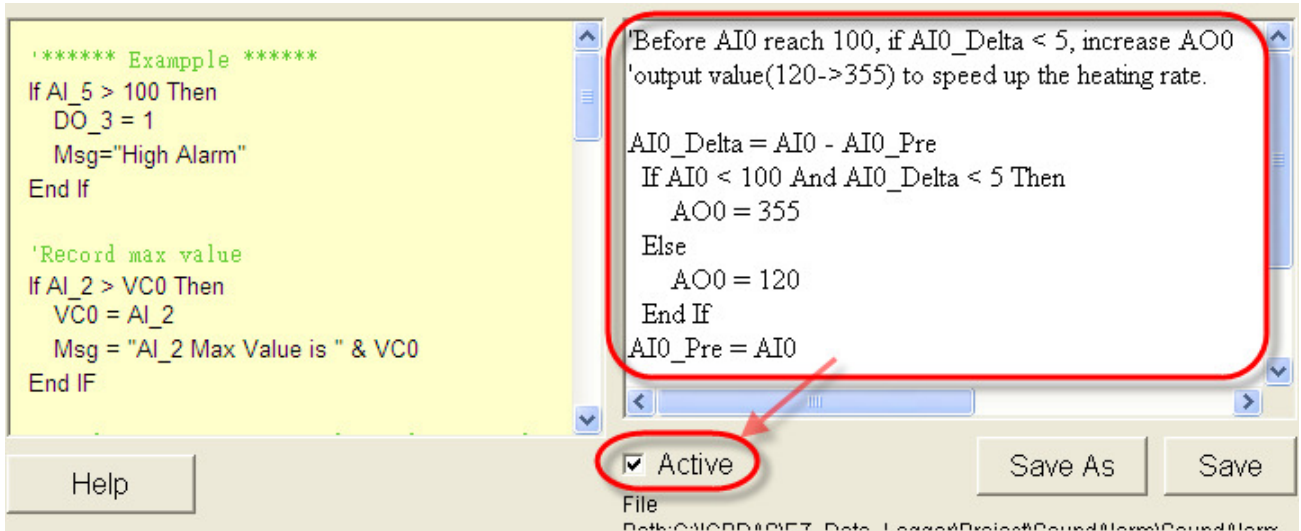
'****** Exampple ******
If AI_5 > 100 Then
DO_3 = 1
Msg="High Alarm"
End If

'Record max value
If AI_2 > VC0 Then
VC0 = AI_2
Msg = "AI_2 Max Value is " & VC0
End IF

'Before AI0 reach 100, if AI0_Delta < 5, increase AO0
'output value(120->355) to speed up the heating rate.

AI0_Delta = AI0 - AI0_Pre
If AI0 < 100 And AI0_Delta < 5 Then
AO0 = 355
Else
AO0 = 120
End If
AI0_Pre = AI0

Help

Active

Save As

Save

File
Path:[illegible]